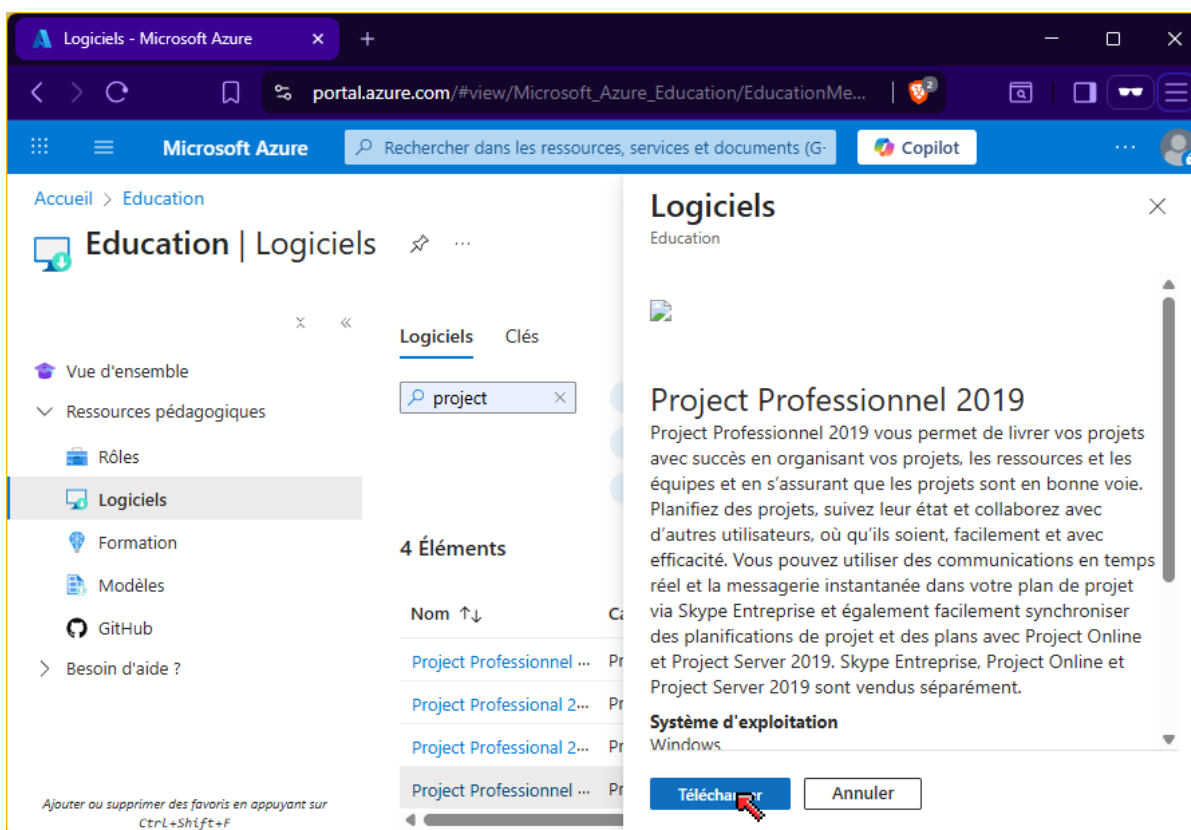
Logiciels - Microsoft Azure
portal.azure.com/#view/Microsoft_Azure_Education/EducationMe...
Microsoft Azure
Rechercher dans les ressources, services et documents (G·
Copilot
Accueil > Education
Education | Logiciels
Vue d'ensemble
Ressources pédagogiques
Rôles
Logiciels
Formation
Modèles
GitHub
Besoin d'aide ?
Ajouter ou supprimer des favoris en appuyant sur Ctrl+Shift+F
Logiciels
Clés
project
4 Éléments
Nom ↑↓
Ca
Project Professionnel ...
Pr
Project Professional 2...
Pr
Project Professional 2...
Pr
Project Professionnel ...
Pr
Logiciels
Education
Project Professionnel 2019
Project Professionnel 2019 vous permet de livrer vos projets avec succès en organisant vos projets, les ressources et les équipes et en s'assurant que les projets sont en bonne voie. Planifiez des projets, suivez leur état et collaborez avec d'autres utilisateurs, où qu'ils soient, facilement et avec efficacité. Vous pouvez utiliser des communications en temps réel et la messagerie instantanée dans votre plan de projet via Skype Entreprise et également facilement synchroniser des planifications de projet et des plans avec Project Online et Project Server 2019. Skype Entreprise, Project Online et Project Server 2019 sont vendus séparément.
Système d'exploitation
Windows
Téléchar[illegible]r
Annuler